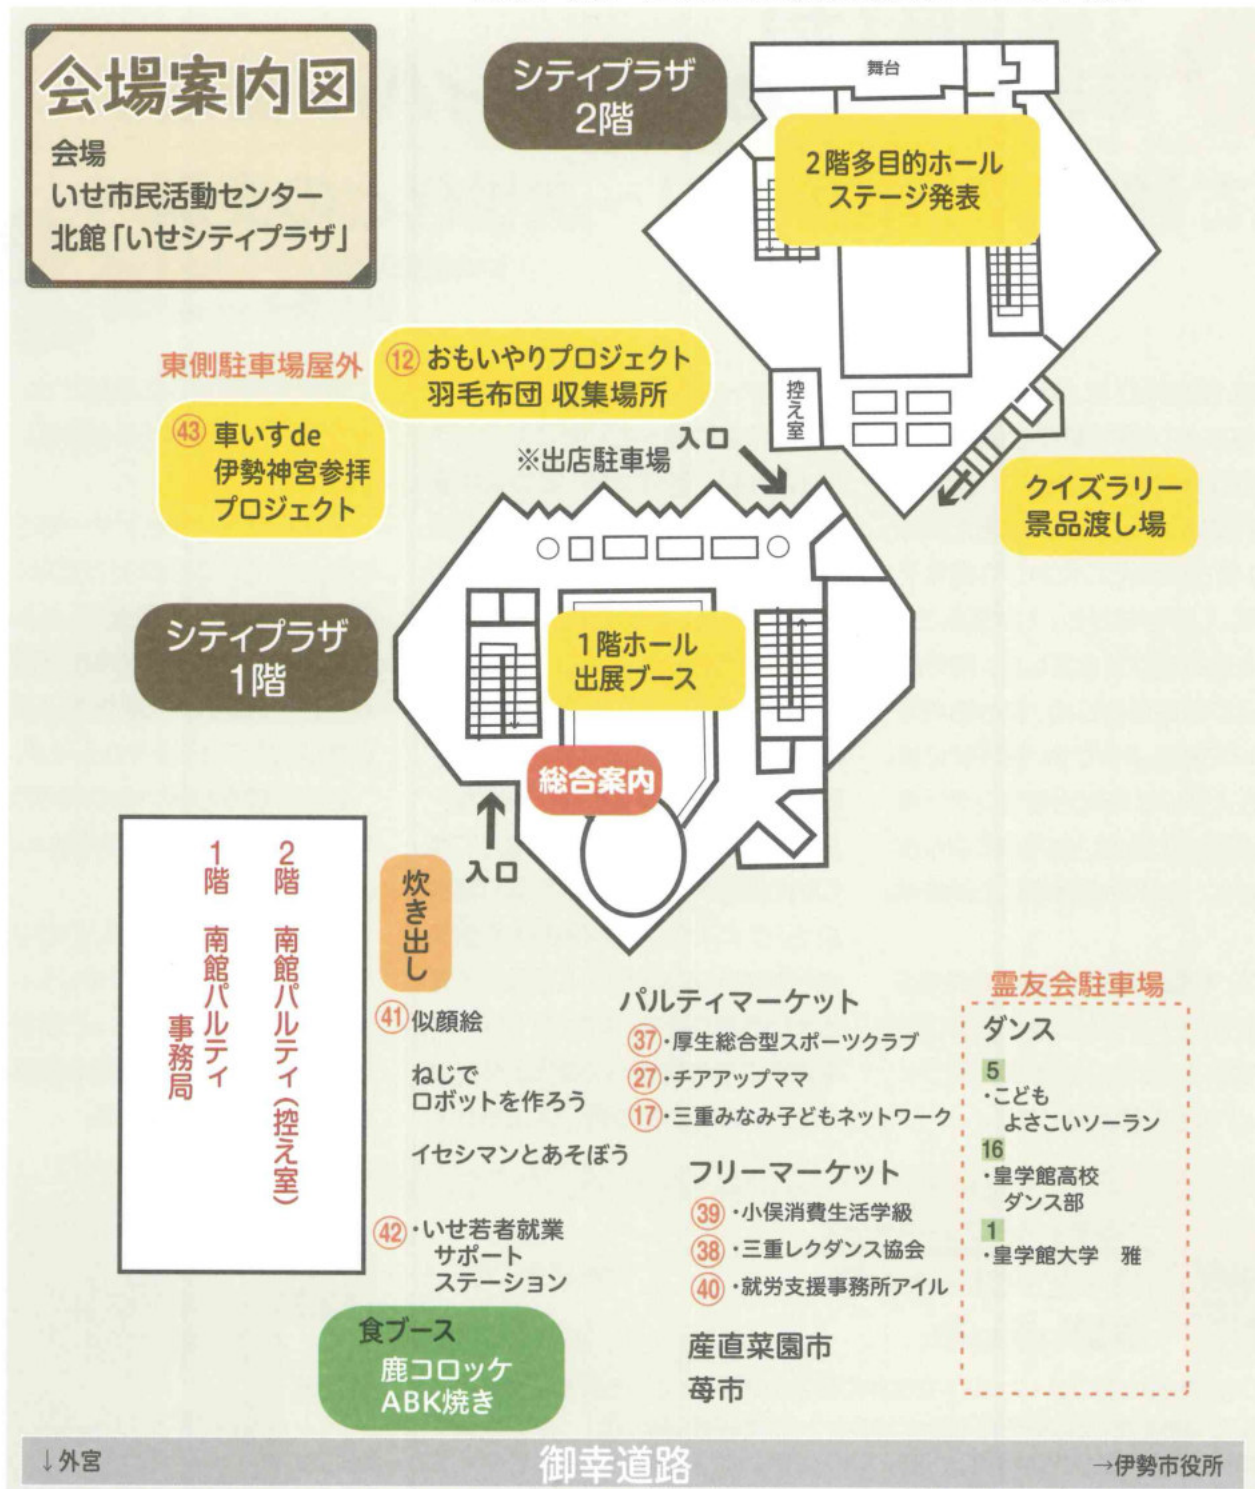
会場案内図
会場
いせ市民活動センター
北館「いせシティプラザ」

シティプラザ
2階

舞台

2階多目的ホール
ステージ発表

控え室

東側駐車場屋外

⑫ おもいやりプロジェクト
羽毛布団 収集場所

㊸ 車いすde
伊勢神宮参拝
プロジェクト

※出店駐車場

入口

クイズラリー
景品渡し場

シティプラザ
1階

1階ホール
出展ブース

総合案内

入口

炊き出し

2階 南館パルティ（控え室）
1階 南館パルティ 事務局

㊶ 似顔絵

ねじで
ロボットを作ろう

イセシマンとあそぼう

㊷・いせ若者就業
サポート
ステーション

パルティマーケット
㊲・厚生総合型スポーツクラブ
㉗・チアアップママ
⑰・三重みなみ子どもネットワーク

フリーマーケット
㊴・小俣消費生活学級
㊳・三重レクダンス協会
㊵・就労支援事務所アイル

産直菜園市
苺市

霊友会駐車場
ダンス
5
・こども
よさこいソーラン
16
・皇学館高校
ダンス部
1
・皇学館大学 雅

食ブース
鹿コロッケ
ABK焼き

↓外宮
御幸道路
→伊勢市役所